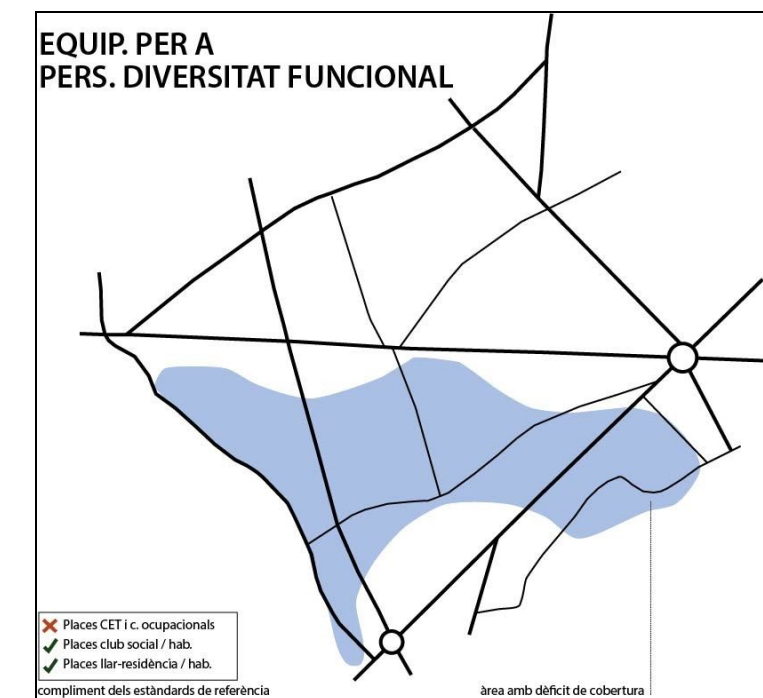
EQUIP. PER A
PERS. DIVERSITAT FUNCIONAL

✗ Places CET i c. ocupacionals
✓ Places club social / hab.
✓ Places llar-residència / hab.

compliment dels estàndards de referència

àrea amb dèficit de cobertura